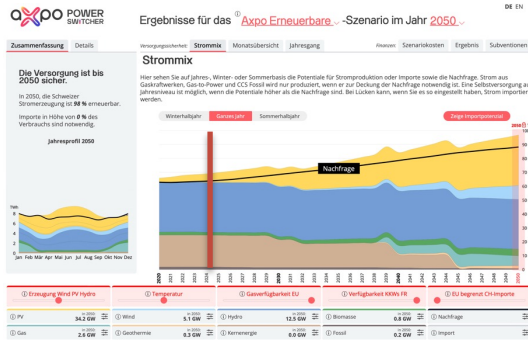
axpo POWER SWITCHER

Ergebnisse für das ⓘ Axpo Erneuerbare -Szenario im Jahr 2050

DE EN

Zusammenfassung | Details

Versorgungssicherheit | Strommix | Monatsübersicht | Jahresgang

Finanzen | Szenariokosten | Ergebnis | Subventionen

Die Versorgung ist bis 2050 sicher.

In 2050, die Schweizer Stromerzeugung ist 98 % erneuerbar.

Importe in Höhe von 0 % des Verbrauchs sind notwendig.

Jahresprofil 2050

TWh

10
8
6
4
2
0

Jan Feb Mär Apr Mai Jun Jul Aug Sep Okt Nov Dez

Strommix

Hier sehen Sie auf Jahres-, Winter- oder Sommerbasis die Potentiale für Stromproduktion oder Importe sowie die Nachfrage. Strom aus Gaskraftwerken, Gas-to-Power und CCS Fossil wird nur produziert, wenn er zur Deckung der Nachfrage notwendig ist. Eine Selbstversorgung auf Jahresniveau ist möglich, wenn die Potentiale höher als die Nachfrage sind. Bei Lücken kann, wenn Sie es so eingestellt haben, Strom importiert werden.

Winterhalbjahr | Ganzes Jahr | Sommerhalbjahr

Zeige Importpotential

Nachfrage

2020 2021 2022 2023 2024 2025 2026 2027 2028 2029 2030 2031 2032 2033 2034 2035 2036 2037 2038 2039 2040 2041 2042 2043 2044 2045 2046 2047 2048 2049 2050

100
90
80
70
60
50
40
30
20
10
0

ⓘ Erzeugung Wind PV Hydro | ⓘ Temperatur | ⓘ Gasverfügbarkeit EU | ⓘ Verfügbarkeit KKWs FR | ⓘ EU begrenzt CH-Importe

ⓘ PV in 2050 34.2 GW
ⓘ Wind in 2050 5.1 GW
ⓘ Hydro in 2050 12.5 GW
ⓘ Biomasse in 2050 0.8 GW
ⓘ Nachfrage
ⓘ Gas in 2050 2.6 GW
ⓘ Geothermie in 2050 0.3 GW
ⓘ Kernenergie in 2050 0.0 GW
ⓘ Fossil in 2050 0.2 GW
ⓘ Import